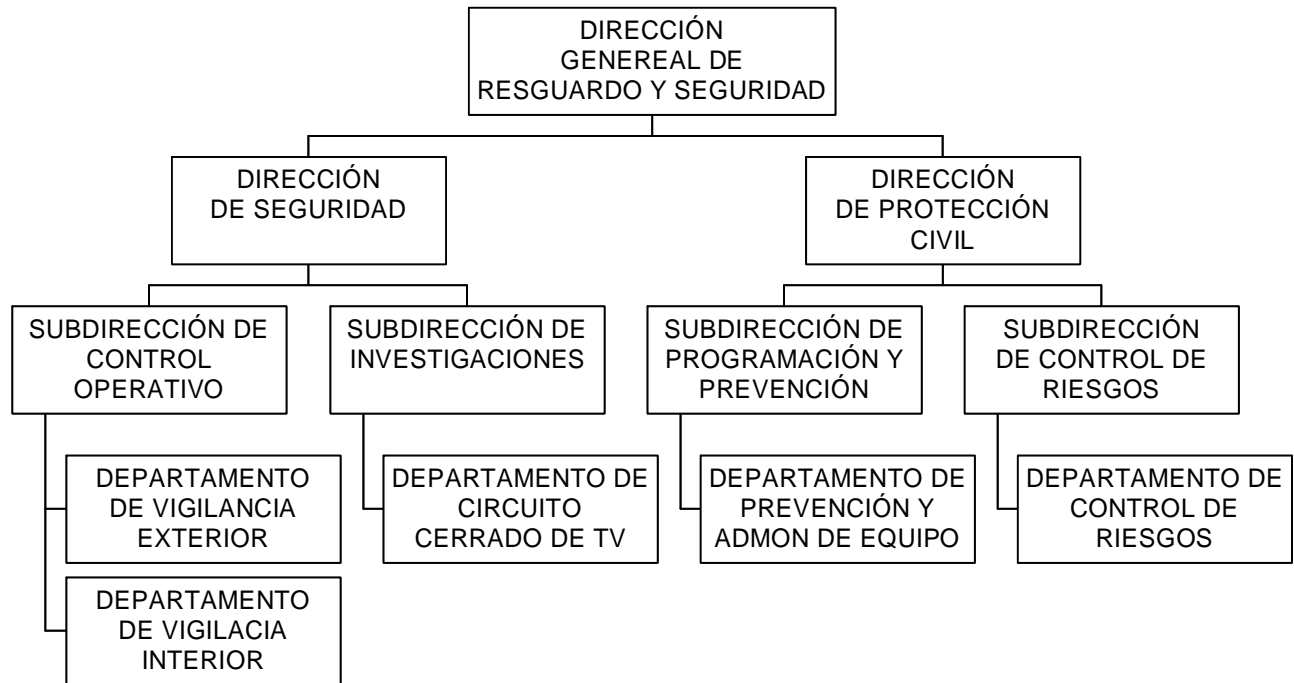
DIRECCIÓN GENEREAL DE RESGUARDO Y SEGURIDAD

DIRECCIÓN DE SEGURIDAD

DIRECCIÓN DE PROTECCIÓN CIVIL

SUBDIRECCIÓN DE CONTROL OPERATIVO

SUBDIRECCIÓN DE INVESTIGACIONES

SUBDIRECCIÓN DE PROGRAMACIÓN Y PREVENCIÓN

SUBDIRECCIÓN DE CONTROL DE RIESGOS

DEPARTAMENTO DE VIGILANCIA EXTERIOR

DEPARTAMENTO DE VIGILACIA INTERIOR

DEPARTAMENTO DE CIRCUITO CERRADO DE TV

DEPARTAMENTO DE PREVENCIÓN Y ADMON DE EQUIPO

DEPARTAMENTO DE CONTROL DE RIESGOS